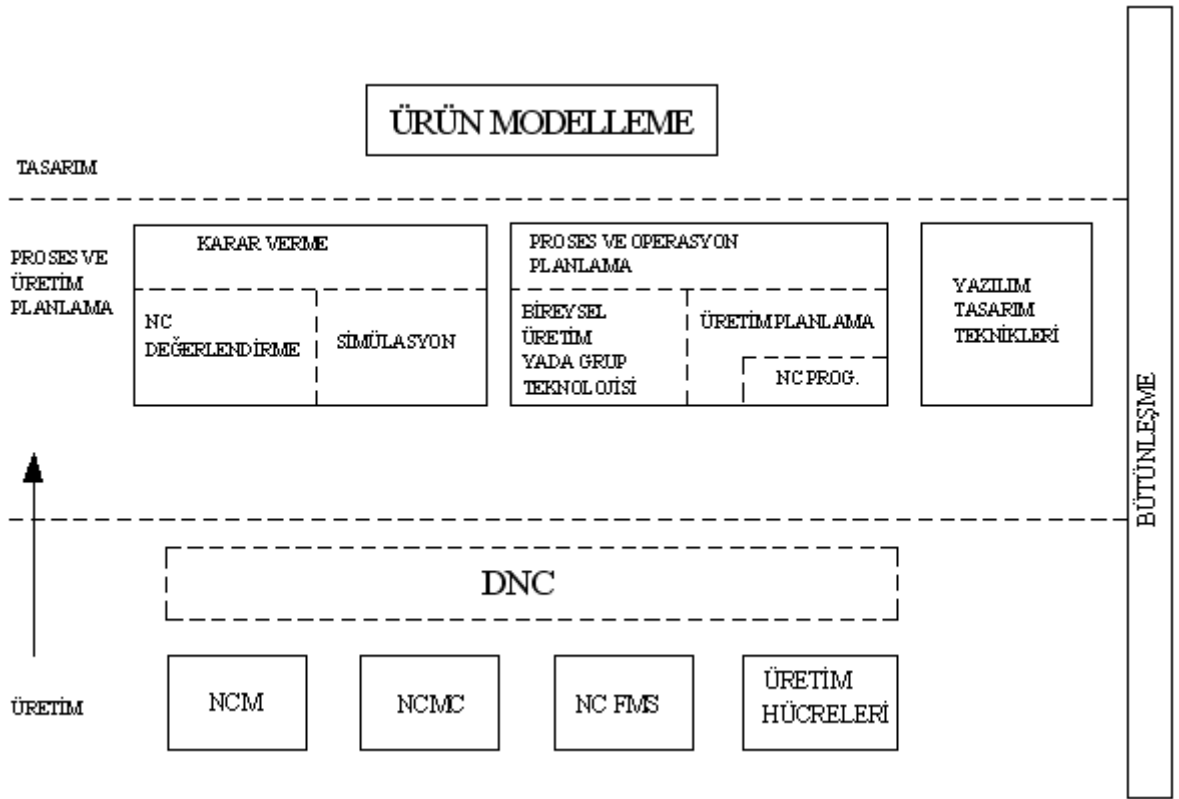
ÜRÜN MODELLEME

TASARIM

PROSES VE ÜRETİM PLANLAMA

KARAR VERME

NC DEĞERLENDİRME

SİMÜLASYON

PROSES VE OPERASYON PLANLAMA

BİREYSEL ÜRETİM YADA GRUP TEKNOLOJİSİ

ÜRETİM PLANLAMA

NC PROG.

YAZILIM TASARIM TEKNİKLERİ

BÜTÜNLEŞME

DNC

ÜRETİM

NCM

NCMC

NC FMS

ÜRETİM HÜCRELERİ